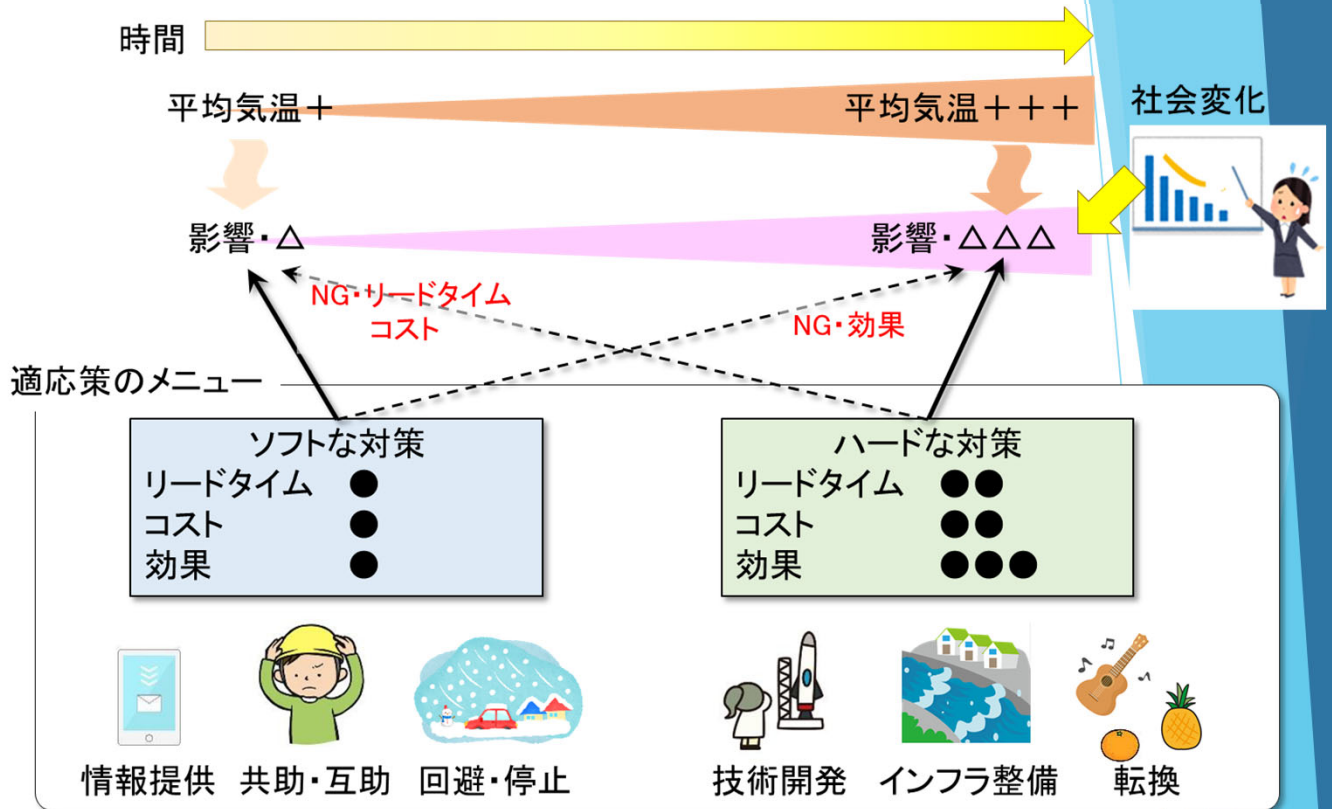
時間

平均気温＋

平均気温＋＋＋

社会変化

影響・△

影響・△△△

NG・リードタイム
コスト

NG・効果

適応策のメニュー

ソフトな対策
リードタイム ●
コスト ●
効果 ●

ハードな対策
リードタイム ●●
コスト ●●
効果 ●●●

情報提供 共助・互助 回避・停止

技術開発 インフラ整備 転換